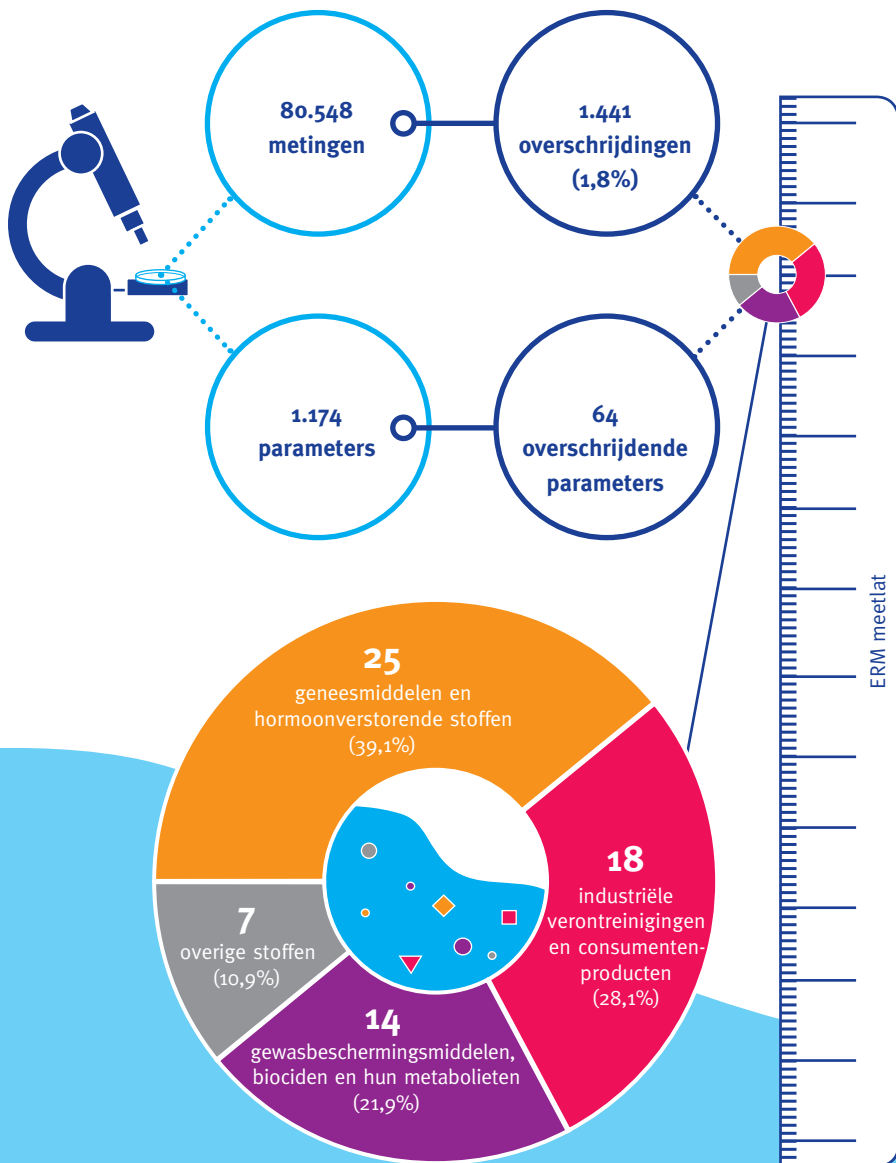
80.548
metingen

1.441
overschrijdingen
(1,8%)

1.174
parameters

64
overschrijdende
parameters

ERM meetlat

25
geneesmiddelen en hormoonverstorende stoffen
(39,1%)

18
industriële verontreinigingen en consumentenproducten
(28,1%)

7
overige stoffen
(10,9%)

14
gewasbeschermingsmiddelen, biociden en hun metabolieten
(21,9%)